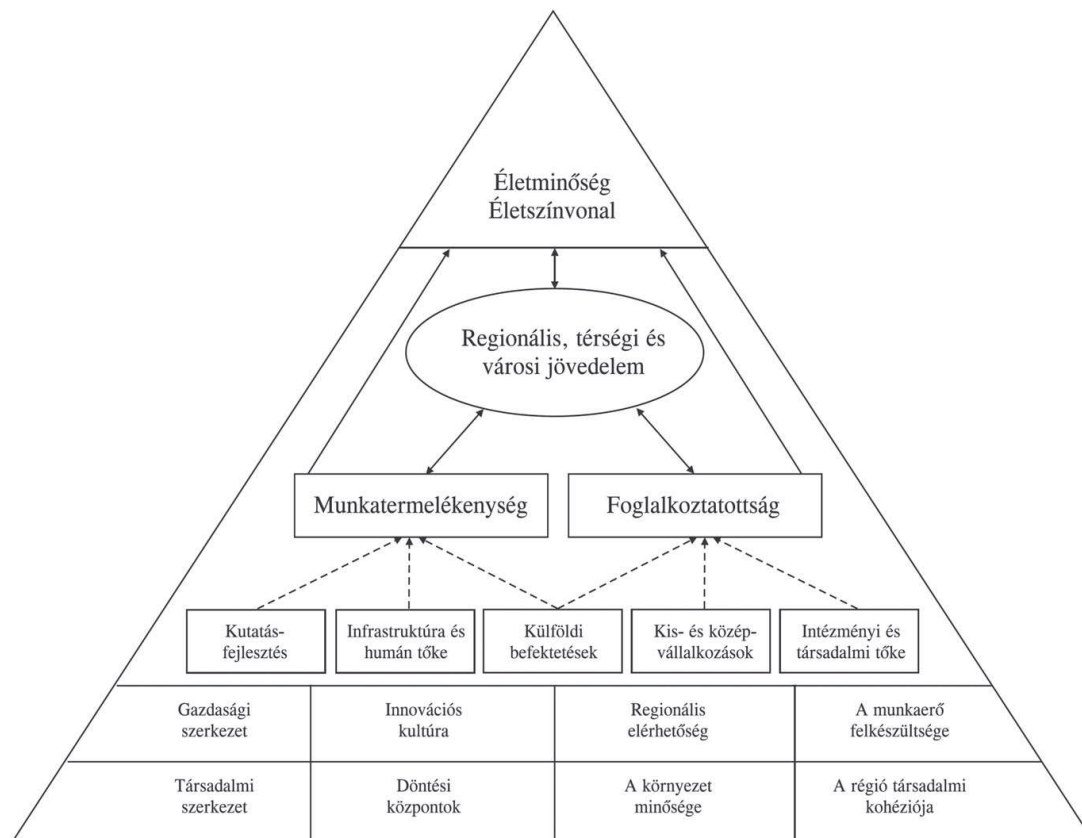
Életminőség
Életszínvonal

Regionális, térségi és városi jövedelem

Munkatermelékenység

Foglalkoztatottság

Kutatás-fejlesztés

Infrastruktúra és humán tőke

Külföldi befektetések

Kis- és középvállalkozások

Intézményi és társadalmi tőke

| Gazdasági szerkezet | Innovációs kultúra | Regionális elérhetőség | A munkaerő felkészültsége |
|---|---|---|---|
| Társadalmi szerkezet | Döntési központok | A környezet minősége | A régió társadalmi kohéziója |